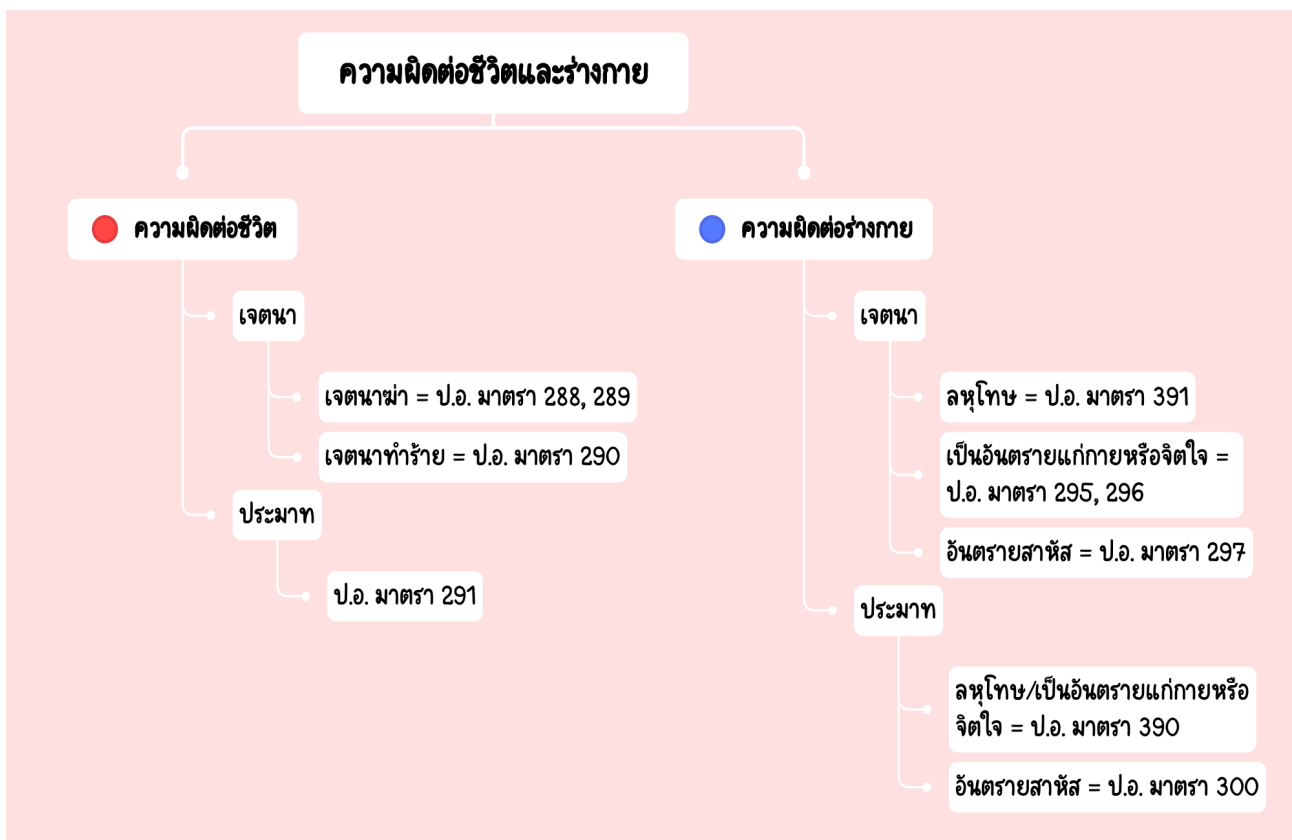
ความผิดต่อชีวิตและร่างกาย

ความผิดต่อชีวิต

เจตนา

เจตนาฆ่า = ป.อ. มาตรา 288, 289

เจตนาทำร้าย = ป.อ. มาตรา 290

ประมาท

ป.อ. มาตรา 291

ความผิดต่อร่างกาย

เจตนา

ลหุโทษ = ป.อ. มาตรา 391

เป็นอันตรายแก่กายหรือจิตใจ = ป.อ. มาตรา 295, 296

อันตรายสาหัส = ป.อ. มาตรา 297

ประมาท

ลหุโทษ/เป็นอันตรายแก่กายหรือจิตใจ = ป.อ. มาตรา 390

อันตรายสาหัส = ป.อ. มาตรา 300